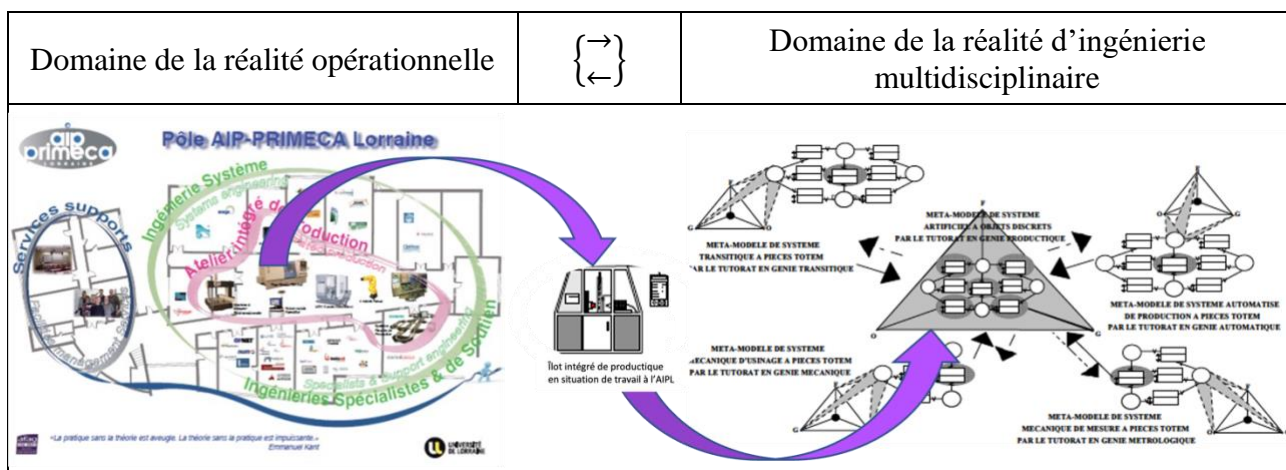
| Domaine de la réalité opérationnelle | $\begin{Bmatrix}\rightarrow\\\leftarrow\end{Bmatrix}$ | Domaine de la réalité d'ingénierie multidisciplinaire |
|---|---|---|

aip primeca

Pôle AIP-PRIMECA Lorraine

Services supports

Ingénierie Système

Systems engineering

Atelier intégré de Production

Ingénieries Spécialistes & de Soutien

Specialists & support engineering

«La pratique sans la théorie est aveugle. La théorie sans la pratique est impuissante.» Emmanuel Kant

UNIVERSITÉ DE LORRAINE

Îlot intégré de productique en situation de travail à l'AIPL

META-MODELE DE SYSTEME TRANSITIQUE A PIECES TOTEM PAR LE TUTORAT EN GENIE TRANSITIQUE

META-MODELE DE SYSTEME ARTIFICIEL A OBJETS DISCRETS PAR LE TUTORAT EN GENIE PRODUCTIQUE

META-MODELE DE SYSTEME AUTOMATISE DE PRODUCTION A PIECES TOTEM PAR LE TUTORAT EN GENIE AUTOMATIQUE

META-MODELE DE SYSTEME MECANIQUE D'USINAGE A PIECES TOTEM PAR LE TUTORAT EN GENIE MECANIQUE

META-MODELE DE SYSTEME MECANIQUE DE MESURE A PIECES TOTEM PAR LE TUTORAT EN GENIE METROLOGIQUE